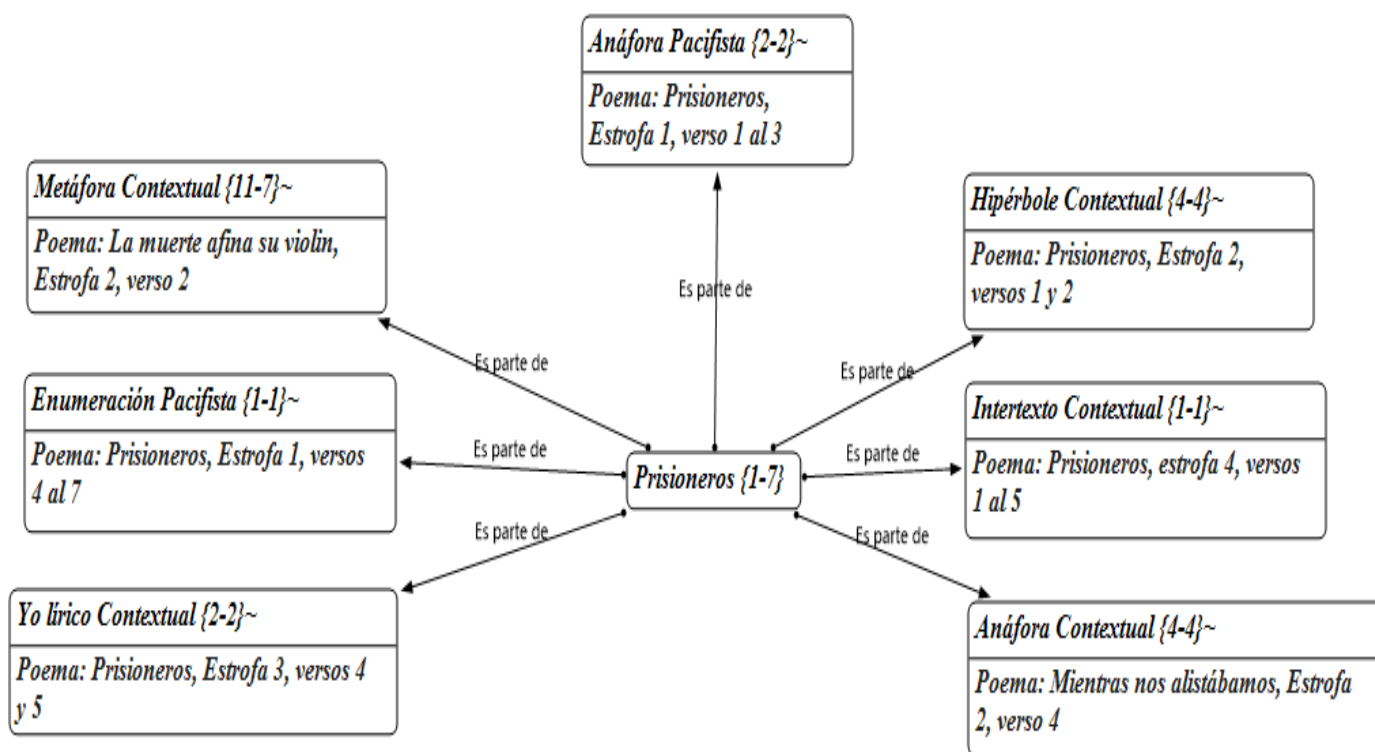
Anáfora Pacifista {2-2}~

Poema: Prisioneros, Estrofa 1, verso 1 al 3

Metáfora Contextual {11-7}~

Poema: La muerte afina su violin, Estrofa 2, verso 2

Hipérbole Contextual {4-4}~

Poema: Prisioneros, Estrofa 2, versos 1 y 2

Es parte de

Es parte de

Es parte de

Enumeración Pacifista {1-1}~

Poema: Prisioneros, Estrofa 1, versos 4 al 7

Intertexto Contextual {1-1}~

Poema: Prisioneros, estrofa 4, versos 1 al 5

Es parte de

Prisioneros {1-7}

Es parte de

Es parte de

Es parte de

Yo lírico Contextual {2-2}~

Poema: Prisioneros, Estrofa 3, versos 4 y 5

Anáfora Contextual {4-4}~

Poema: Mientras nos alistábamos, Estrofa 2, verso 4